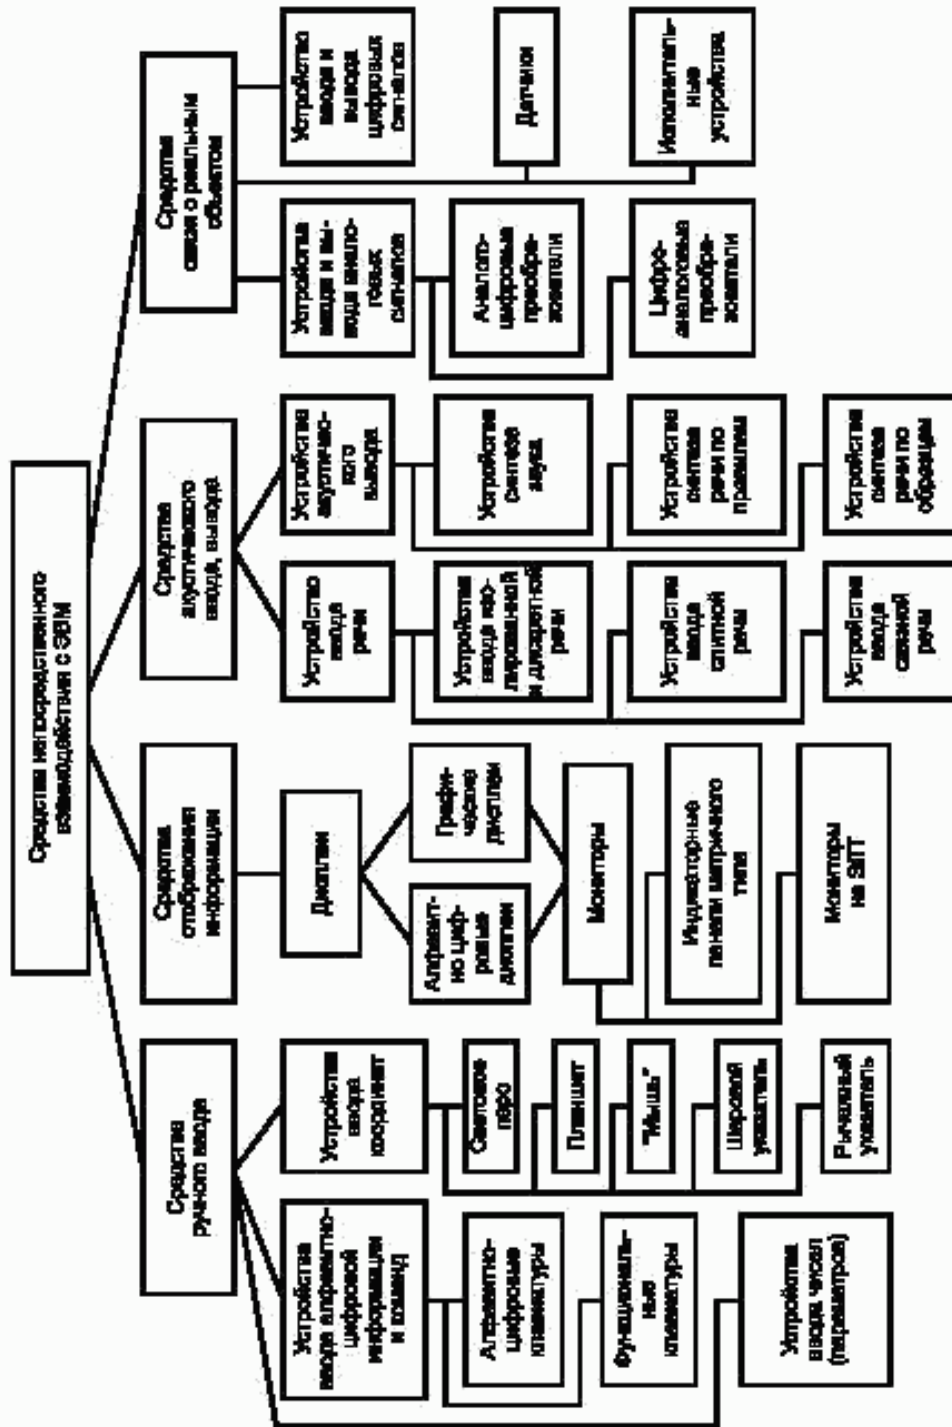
Средства непосредственного взаимодействия с ЭВМ

Средства ручного ввода

Устройства ввода алфавитно-цифровой информации и команд

Алфавитно-цифровые клавиатуры

Функциональные клавиатуры

Устройства ввода чисел (параметров)

Устройства ввода координат

Световое перо

Планшет

"Мышь"

Шаровой указатель

Рычажный указатель

Средства отображения информации

Дисплеи

Алфавитно-цифровые дисплеи

Графические дисплеи

Мониторы

Индикаторные панели матричного типа

Мониторы на ЭЛТ

Средства акустического ввода, вывода

Устройство ввода речи

Устройства ввода изолированной и дискретной речи

Устройства ввода слитной речи

Устройства ввода связной речи

Устройства акустического вывода

Устройства синтеза звука

Устройства синтеза речи по правилам

Устройства синтеза речи по образцам

Средства связи с реальным объектом

Устройства ввода и вывода аналоговых сигналов

Аналого-цифровые преобразователи

Цифро-аналоговые преобразователи

Устройства ввода и вывода цифровых сигналов

Датчики

Исполнительные устройства